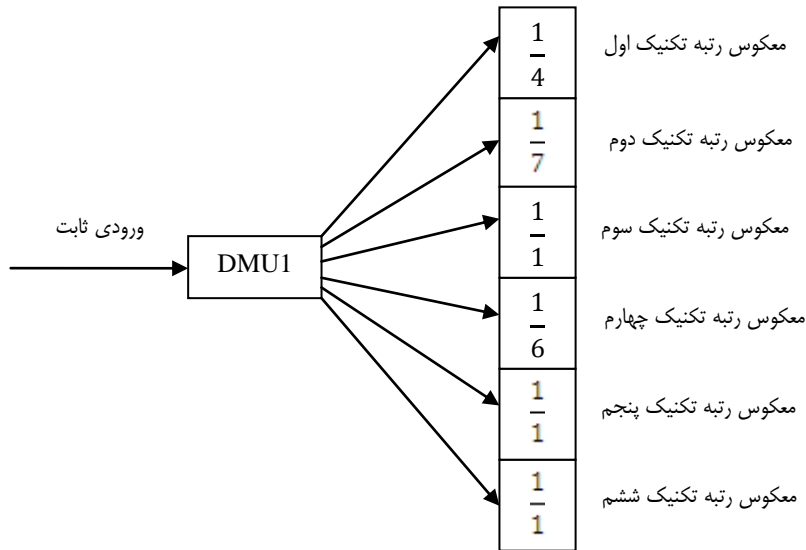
ورودی ثابت

DMU1

$\frac{1}{4}$ معکوس رتبه تکنیک اول

$\frac{1}{7}$ معکوس رتبه تکنیک دوم

$\frac{1}{1}$ معکوس رتبه تکنیک سوم

$\frac{1}{6}$ معکوس رتبه تکنیک چهارم

$\frac{1}{1}$ معکوس رتبه تکنیک پنجم

$\frac{1}{1}$ معکوس رتبه تکنیک ششم